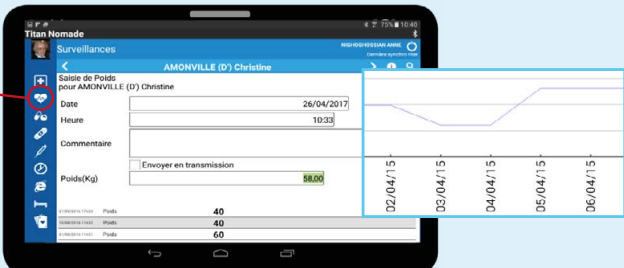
75% 10:40

Titan Nomade

Surveillances

NIGHOGHOSSIAN ANNE
Dernière synchro

AMONVILLE (D') Christine

Saisie de Poids
pour AMONVILLE (D') Christine

Date 26/04/2017

Heure 10:33

Commentaire

Envoyer en transmission

Poids(Kg) 58,00

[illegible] Poids 40
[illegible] Poids 40
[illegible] Poids 60

02/04/15
03/04/15
04/04/15
05/04/15
06/04/15